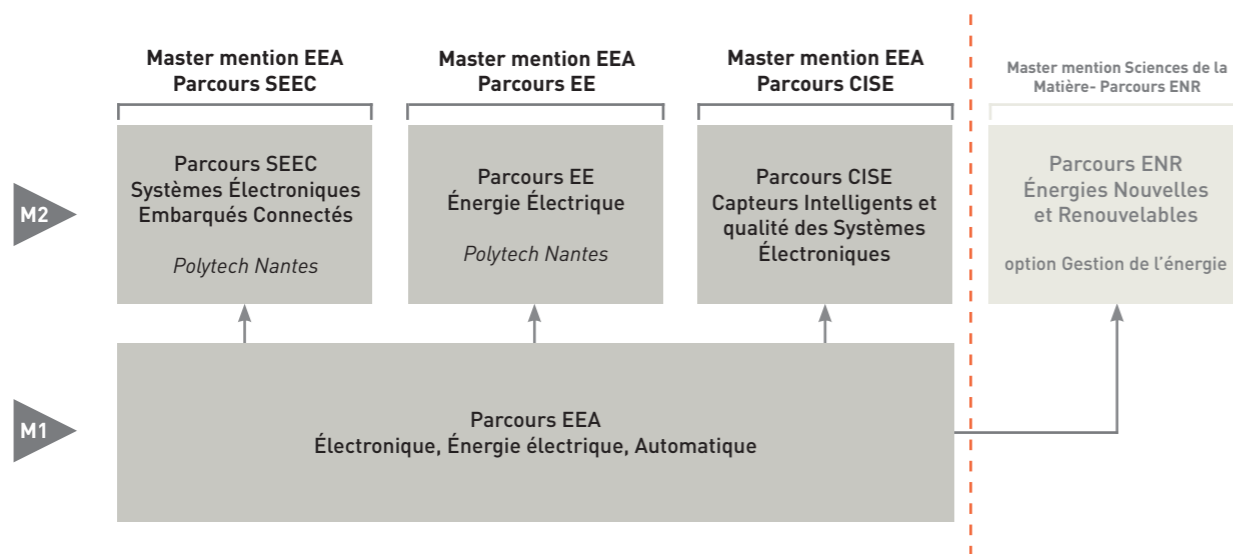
Master mention EEA
Parcours SEEC

Master mention EEA
Parcours EE

Master mention EEA
Parcours CISE

Master mention Sciences de la Matière- Parcours ENR

M2

Parcours SEEC
Systèmes Électroniques Embarqués Connectés

Polytech Nantes

Parcours EE
Énergie Électrique

Polytech Nantes

Parcours CISE
Capteurs Intelligents et qualité des Systèmes Électroniques

Parcours ENR
Énergies Nouvelles et Renouvelables

option Gestion de l'énergie

M1

Parcours EEA
Électronique, Énergie électrique, Automatique